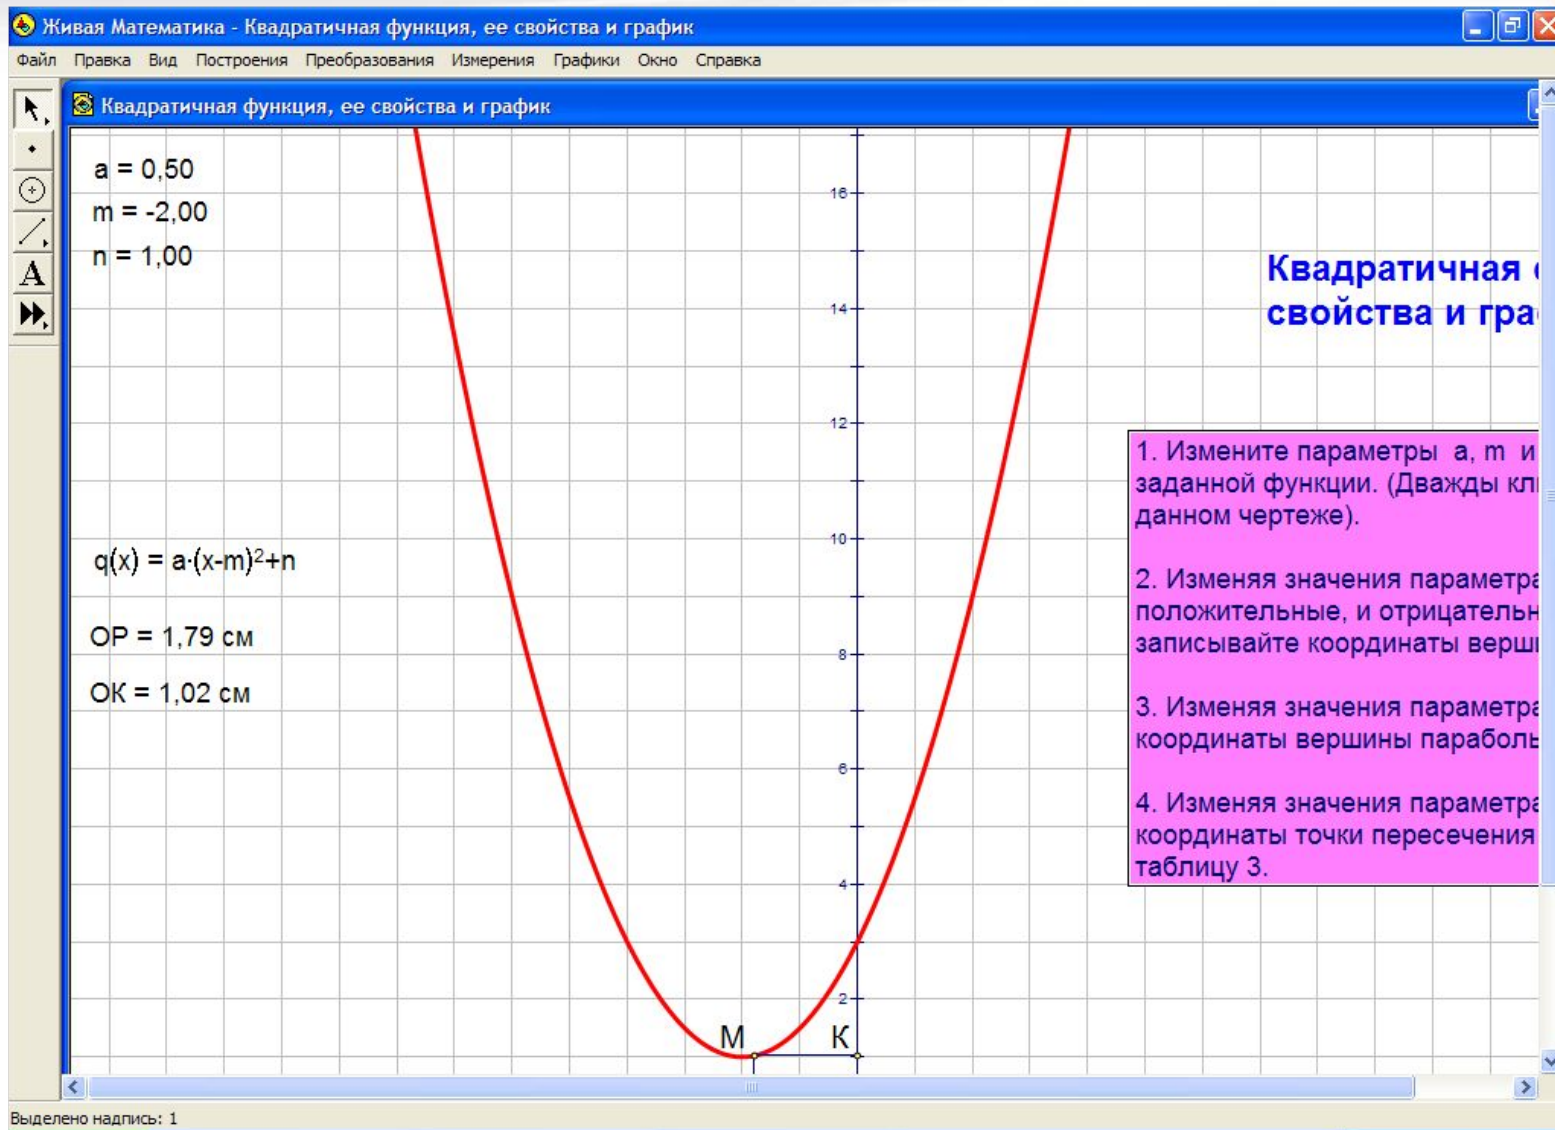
Живая Математика - Квадратичная функция, ее свойства и график

Файл Правка Вид Построения Преобразования Измерения Графики Окно Справка

Квадратичная функция, ее свойства и график

a = 0,50

m = -2,00

n = 1,00

16

14

12

10

8

6

4

2

Квадратичная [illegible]
свойства и гра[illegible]

1. Измените параметры a, m и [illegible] заданной функции. (Дважды кл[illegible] данном чертеже).

2. Изменяя значения параметра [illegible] положительные, и отрицательн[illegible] записывайте координаты верш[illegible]

3. Изменяя значения параметра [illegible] координаты вершины парабол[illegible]

4. Изменяя значения параметра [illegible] координаты точки пересечения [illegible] таблицу 3.

q(x) = a·(x-m)$^2$+n

OP = 1,79 см

OK = 1,02 см

M

K

Выделено надпись: 1